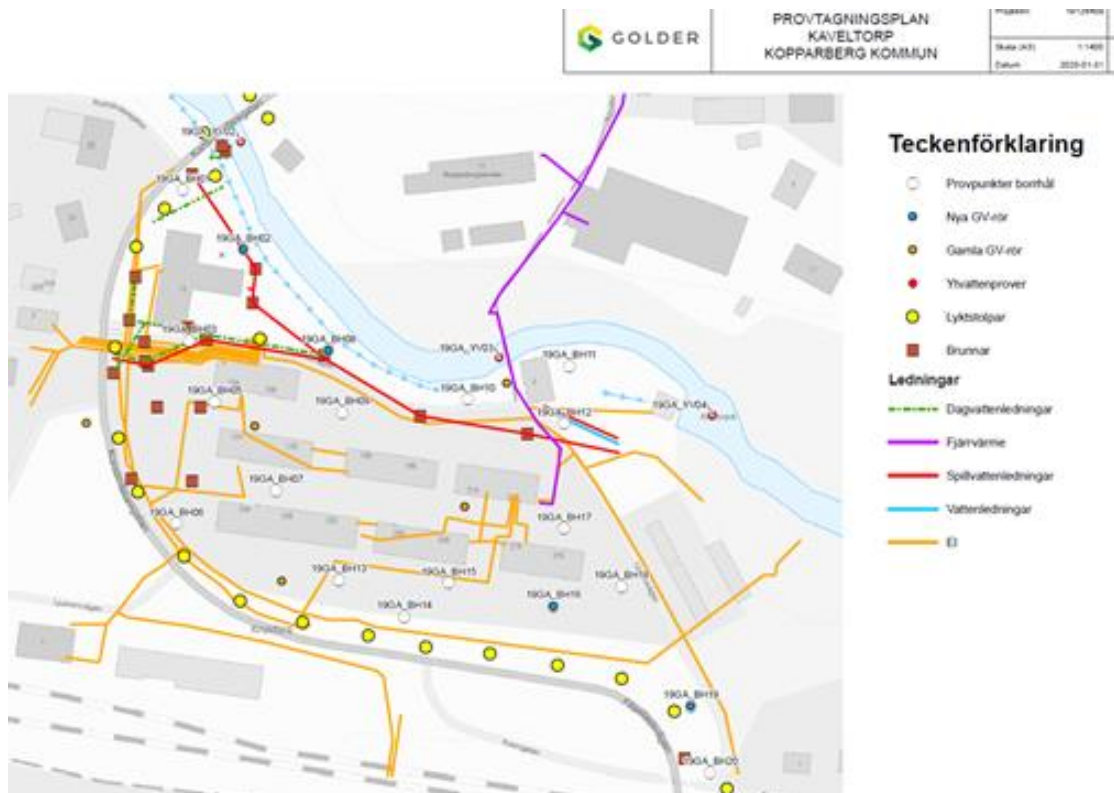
GOLDER

PROVTAGNINGSPLAN
KAVELTORP
KOPPARBERG KOMMUN

| Projektnr | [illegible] |
|---|---|
| Skala (A3) | 1:1400 |
| Datum | 2020-01-01 |

Teckenförklaring

Provpunkter borrhål

Nya GV-rör

Gamla GV-rör

Ytvattenprover

Lyktstolpar

Brunnar

Ledningar

Dagvattenledningar

Fjärrvärme

Spillvattenledningar

Vattenledningar

El

19GA_YV02

19GA_BH01

19GA_BH02

19GA_BH03

19GA_BH08

19GA_YV03

19GA_BH11

19GA_BH10

19GA_BH05

19GA_BH09

19GA_BH12

19GA_YV04

19GA_BH07

19GA_BH06

19GA_BH17

19GA_BH13

19GA_BH15

19GA_BH18

19GA_BH14

19GA_BH16

19GA_BH19

19GA_BH20